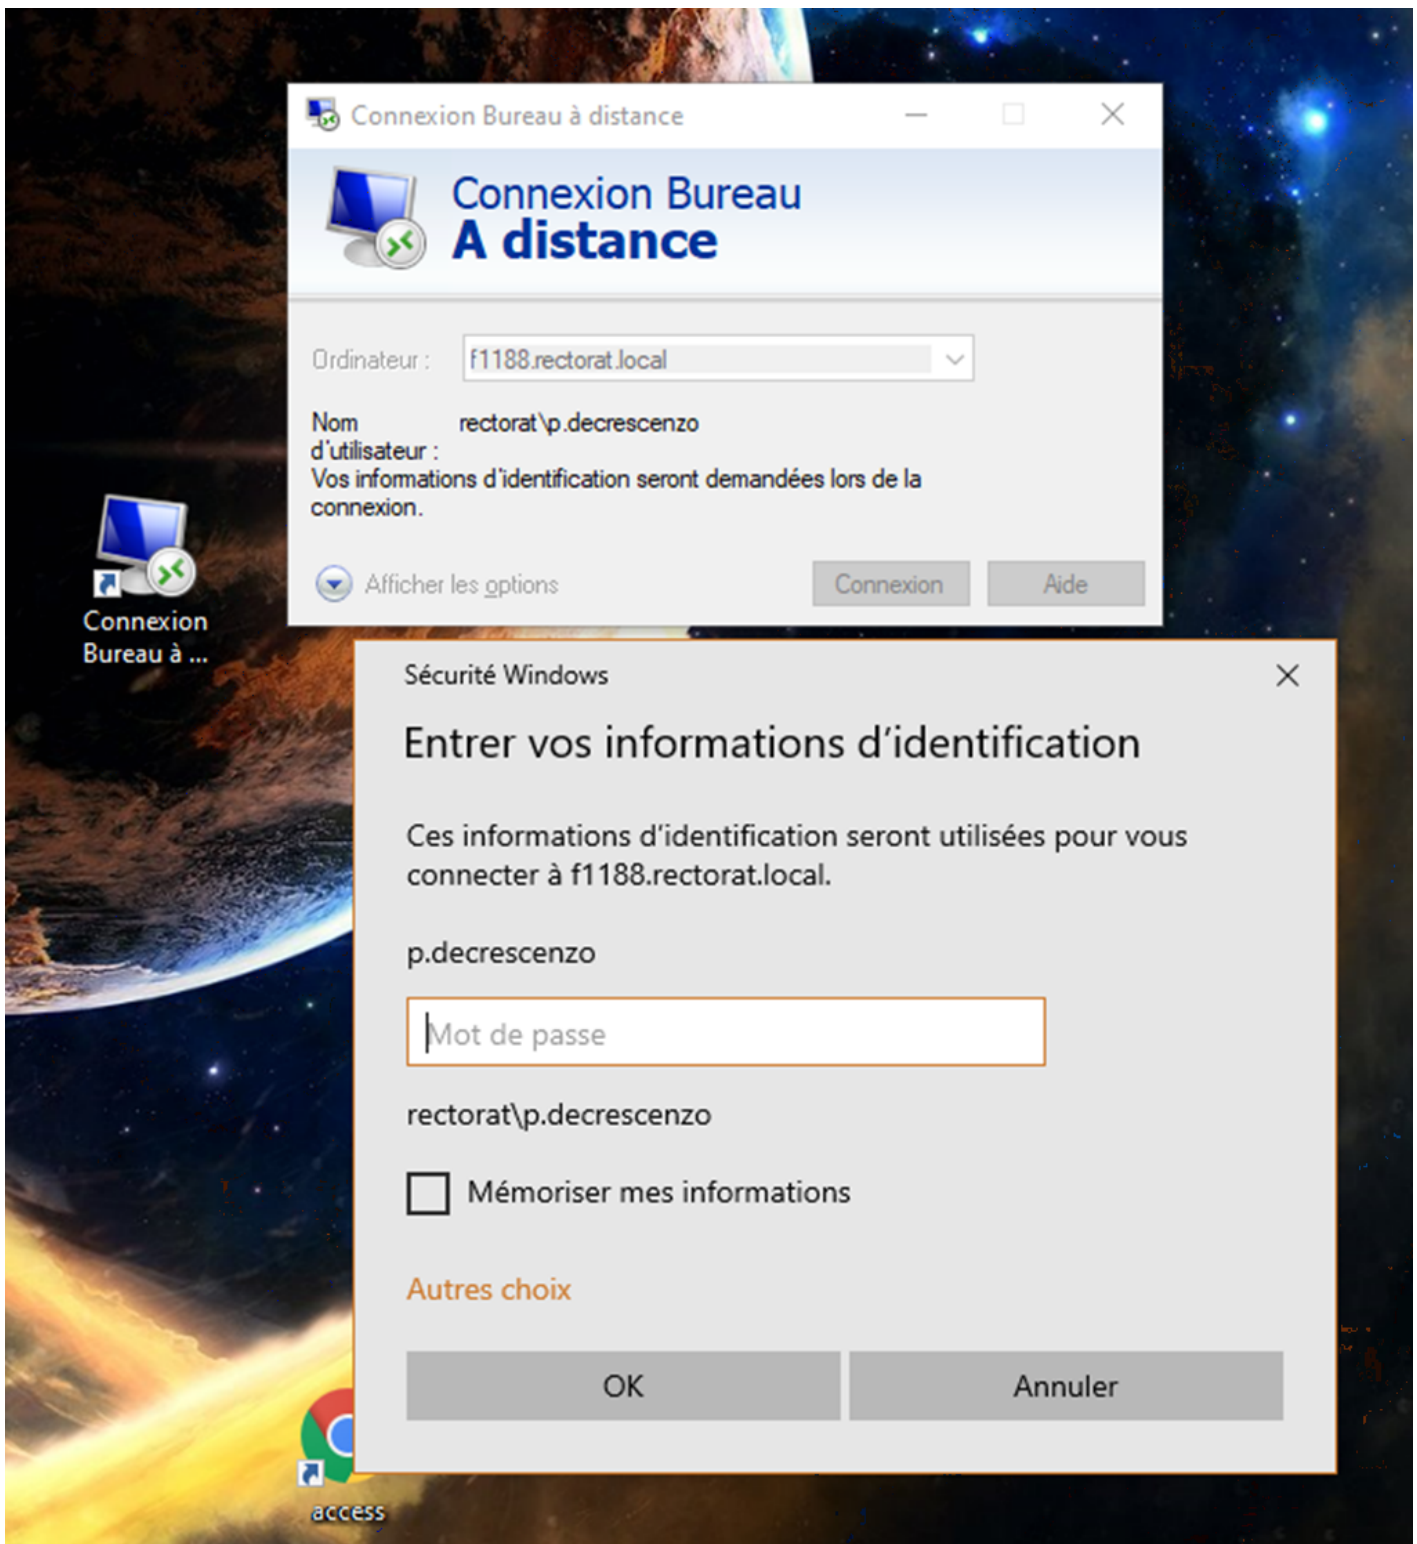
Connexion Bureau à distance

Connexion Bureau
A distance

Ordinateur : f1188.rectorat.local

Nom d'utilisateur : rectorat\p.decrescenzo
Vos informations d'identification seront demandées lors de la connexion.

Afficher les options

Connexion

Aide

Connexion Bureau à ...

Sécurité Windows

Entrer vos informations d'identification

Ces informations d'identification seront utilisées pour vous connecter à f1188.rectorat.local.

p.decrescenzo

Mot de passe

rectorat\p.decrescenzo

Mémoriser mes informations

Autres choix

OK

Annuler

access